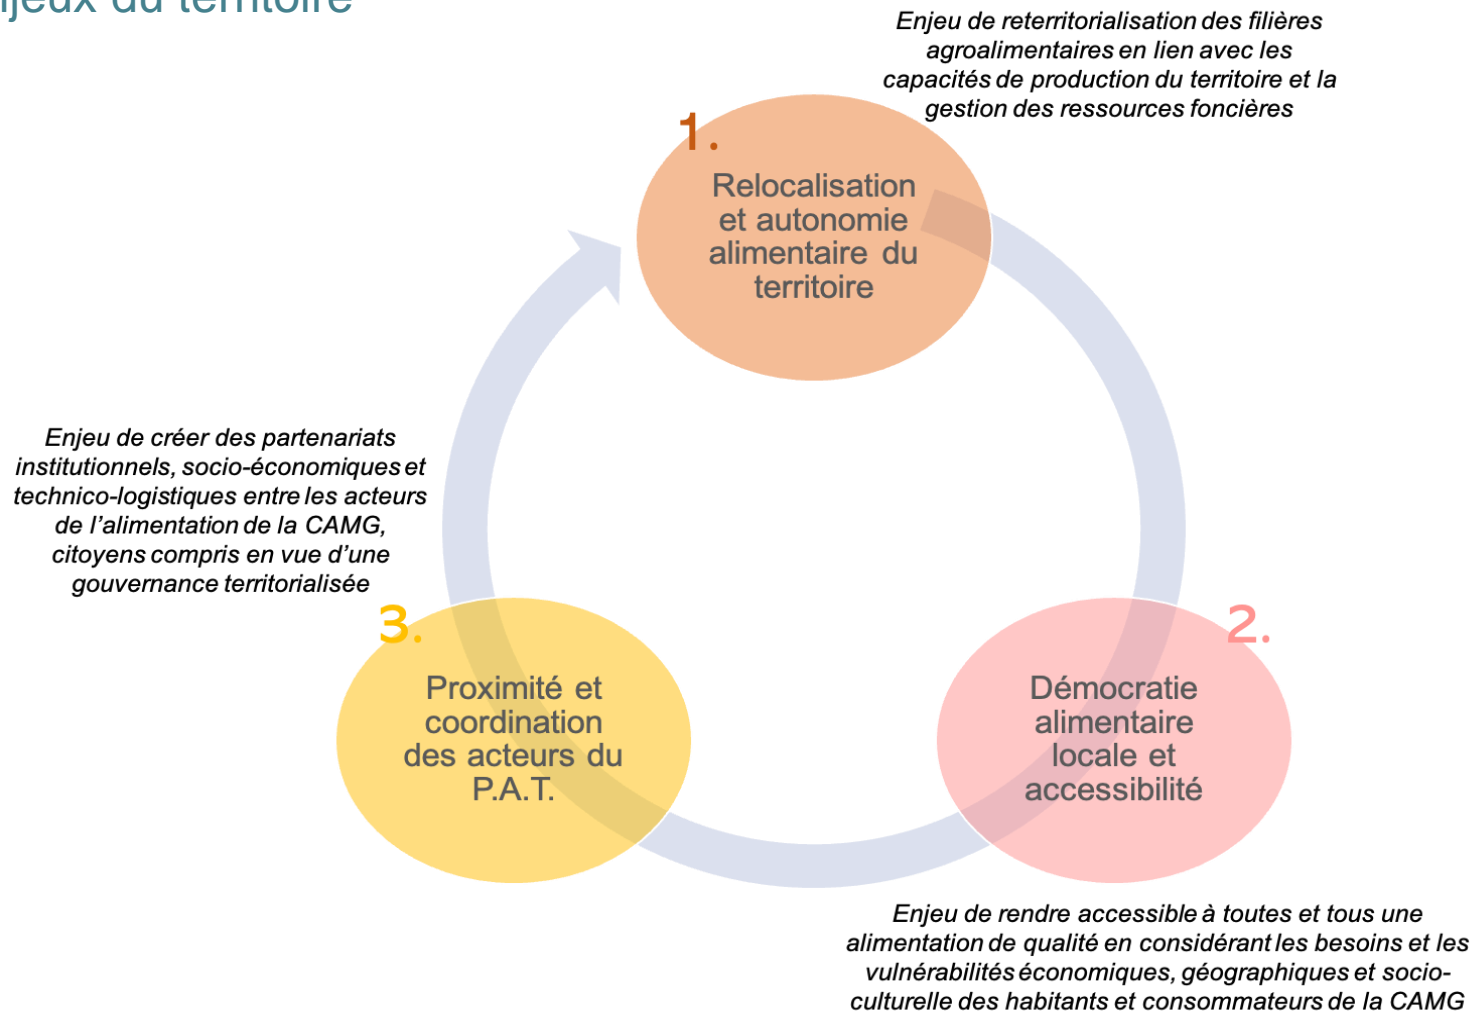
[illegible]jeux du territoire

Enjeu de reterritorialisation des filières agroalimentaires en lien avec les capacités de production du territoire et la gestion des ressources foncières

1.

Relocalisation et autonomie alimentaire du territoire

Enjeu de créer des partenariats institutionnels, socio-économiques et technico-logistiques entre les acteurs de l'alimentation de la CAMG, citoyens compris en vue d'une gouvernance territorialisée

3.

Proximité et coordination des acteurs du P.A.T.

2.

Démocratie alimentaire locale et accessibilité

Enjeu de rendre accessible à toutes et tous une alimentation de qualité en considérant les besoins et les vulnérabilités économiques, géographiques et socio-culturelle des habitants et consommateurs de la CAMG